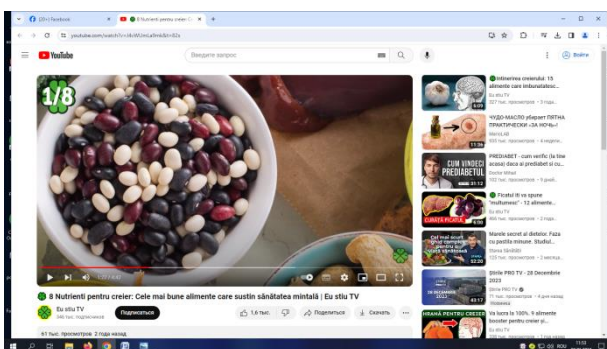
(20+) Facebook
8 Nutrienti pentru creier: C...
youtube.com/watch?v=...
YouTube
Введите запрос
Войти
1/8
0:01 / 8:00
8 Nutrienti pentru creier: Cele mai bune alimente care sustin sănătatea mintală | Eu stiu TV
Eu stiu TV
346 тыс. подписчиков
Подписаться
1,6 тыс.
Поделиться
Скачать
61 тыс. просмотров 2 года назад
Întinerirea creierului: 15 alimente care îmbunătățesc...
Eu stiu TV
327 тыс. просмотров • 3 года...
ЧУДО-МАСЛО убирает ПЯТНА ПИГМЕНТАЦИИ «ЗА НОЧЬ»!
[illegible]
495 тыс. просмотров • 4 недели...
11:36
CUM VINDECI PREDIABETUL
PREDIABET - cum verific (la timp acasa) daca ai prediabet si cu...
Doctor Mihail
102 тыс. просмотров • 9 дней...
31:12
Ficatul iti va spune "multumesc" - 12 alimente...
CURĂȚĂ FICATUL
Eu stiu TV
496 тыс. просмотров • 2 года...
Manele secret al dietelor. Faza cu pastila minune. Studiul...
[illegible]
1 тыс. просмотров • 2 года...
32:20
Știrile PRO TV - 28 Decembrie 2023
Știrile PRO TV
21 тыс. просмотров • 4 дня назад
Новинка
43:17
Va lucra la 100%: 9 alimente booster pentru creier și...
HRANĂ PENTRU CREIER
Eu stiu TV
11:03
RON